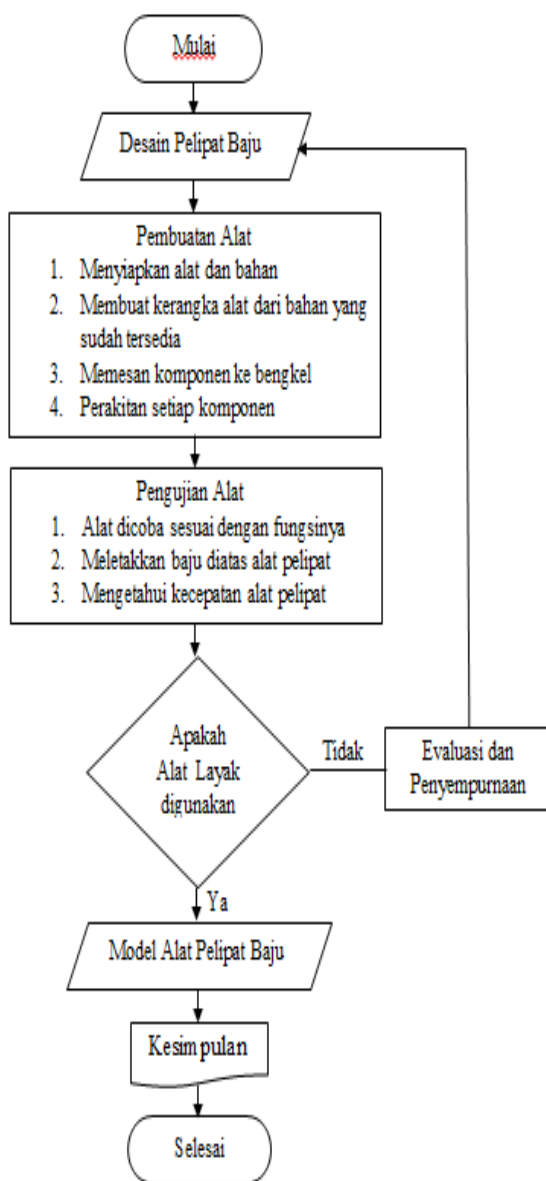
Mulai

Desain Pelipat Baju

Pembuatan Alat
1. Menyiapkan alat dan bahan
2. Membuat kerangka alat dari bahan yang sudah tersedia
3. Memesan komponen ke bengkel
4. Perakitan setiap komponen

Pengujian Alat
1. Alat dicoba sesuai dengan fungsinya
2. Meletakkan baju diatas alat pelipat
3. Mengetahui kecepatan alat pelipat

Apakah Alat Layak digunakan

Tidak

Evaluasi dan Penyempurnaan

Ya

Model Alat Pelipat Baju

Kesimpulan

Selesai